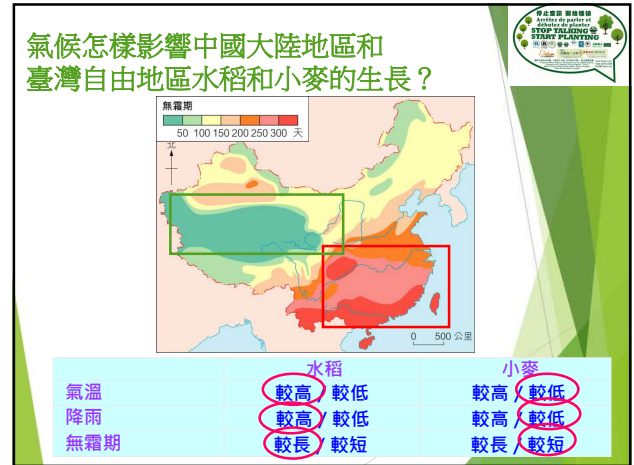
氣候怎樣影響中國大陸地區和臺灣自由地區水稻和小麥的生長？

停止空談 開始種植
Arrêtez de parler et débutez de planter
STOP TALKING START PLANTING

無霜期
50 100 150 200 250 300 天

北

0 500 公里

| | 水稻 | 小麥 |
|---|---|---|
| 氣溫 | 較高 / 較低 | 較高 / 較低 |
| 降雨 | 較高 / 較低 | 較高 / 較低 |
| 無霜期 | 較長 / 較短 | 較長 / 較短 |